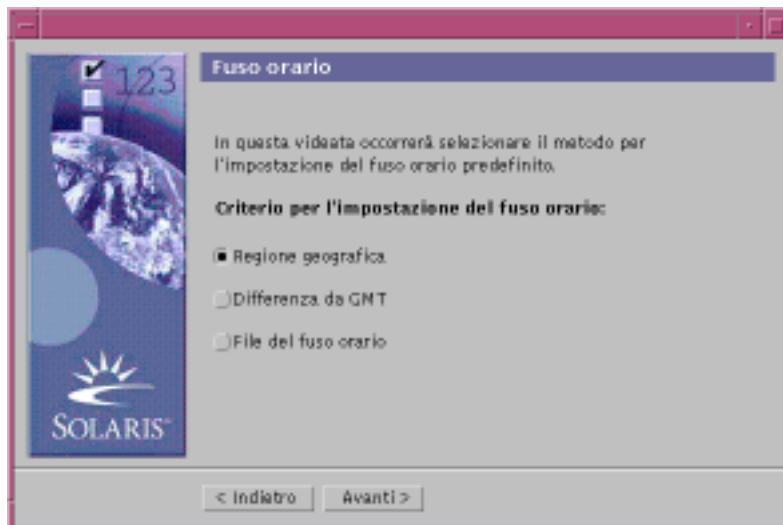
123

SOLARIS

Fuso orario

In questa videata occorrerà selezionare il metodo per l'impostazione del fuso orario predefinito.

Criterio per l'impostazione del fuso orario:

Regione geografica

Differenza da GMT

File del fuso orario

< Indietro

Avanti >